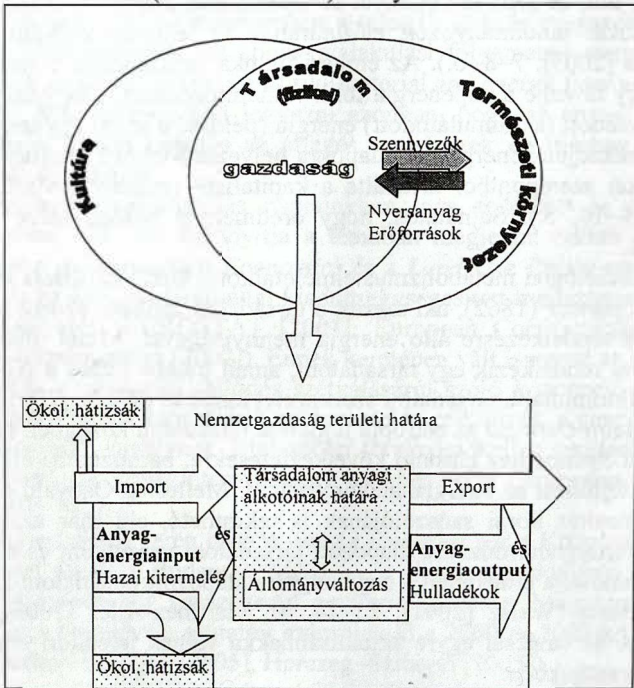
Kultúra

Társadalom (fizikai)

Természeti környezet

Szennyezők

gazdaság

Nyersanyag
Erőforrások

Ökol. hátizsák

Nemzetgazdaság területi határa

Import

Társadalom anyagi alkotóinak határa

Export

Anyag- és energiainput
Hazai kitermelés

Állományváltozás

Anyag- és energiaoutput
Hulladékok

Ökol. hátizsák